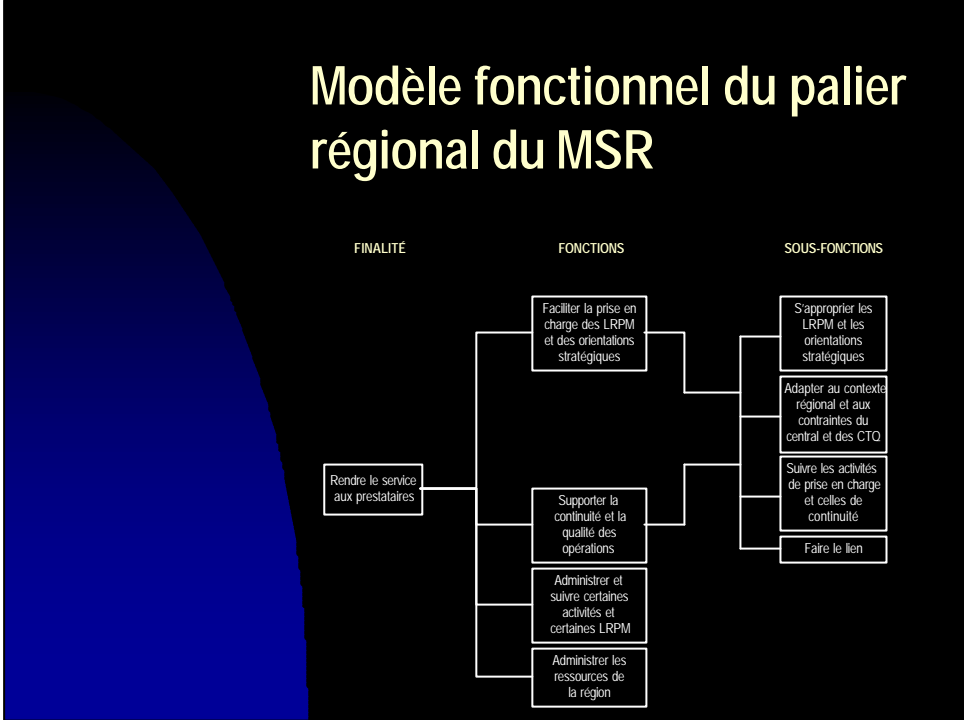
Modèle fonctionnel du palier régional du MSR

FINALITÉ

FONCTIONS

SOUS-FONCTIONS

Rendre le service aux prestataires

Faciliter la prise en charge des LRPM et des orientations stratégiques

Supporter la continuité et la qualité des opérations

Administrer et suivre certaines activités et certaines LRPM

Administrer les ressources de la région

S'approprier les LRPM et les orientations stratégiques

Adapter au contexte régional et aux contraintes du central et des CTQ

Suivre les activités de prise en charge et celles de continuité

Faire le lien